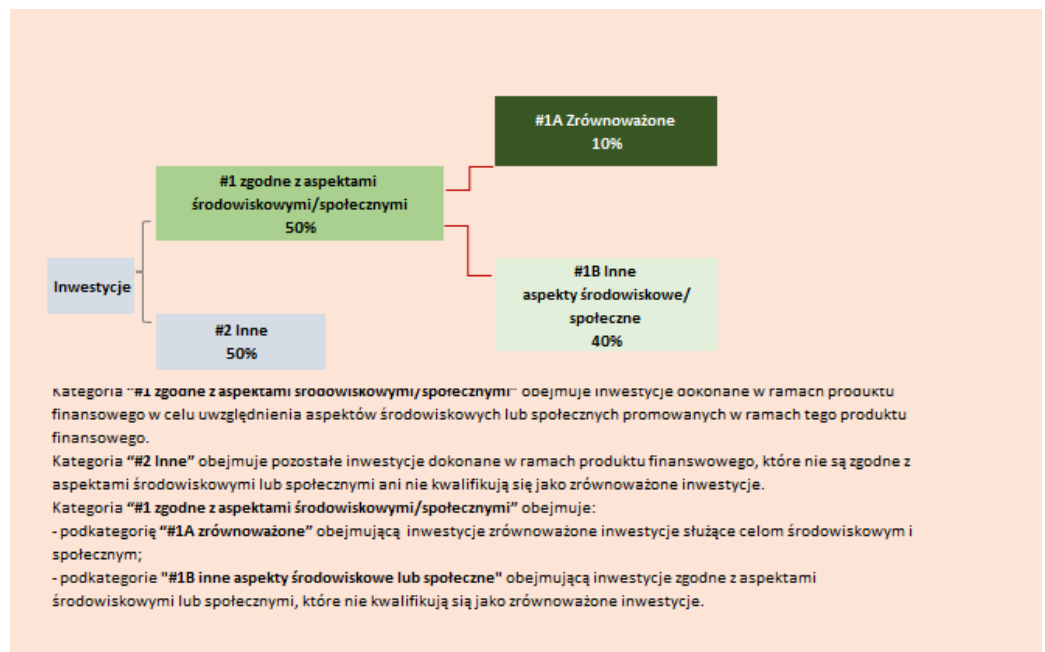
#1A Zrównoważone
10%

#1 zgodne z aspektami środowiskowymi/społecznymi
50%

Inwestycje

#1B Inne aspekty środowiskowe/ społeczne
40%

#2 Inne
50%

Kategoria "#1 zgodne z aspektami środowiskowymi/społecznymi" obejmuje inwestycje dokonane w ramach produktu finansowego w celu uwzględnienia aspektów środowiskowych lub społecznych promowanych w ramach tego produktu finansowego.
Kategoria "#2 Inne" obejmuje pozostałe inwestycje dokonane w ramach produktu finanswowego, które nie są zgodne z aspektami środowiskowymi lub społecznymi ani nie kwalifikują się jako zrównoważone inwestycje.
Kategoria "#1 zgodne z aspektami środowiskowymi/społecznymi" obejmuje:
- podkategorię "#1A zrównoważone" obejmującą inwestycje zrównoważone inwestycje służące celom środowiskowym i społecznym;
- podkategorię "#1B inne aspekty środowiskowe lub społeczne" obejmującą inwestycje zgodne z aspektami środowiskowymi lub społecznymi, które nie kwalifikują sią jako zrównoważone inwestycje.